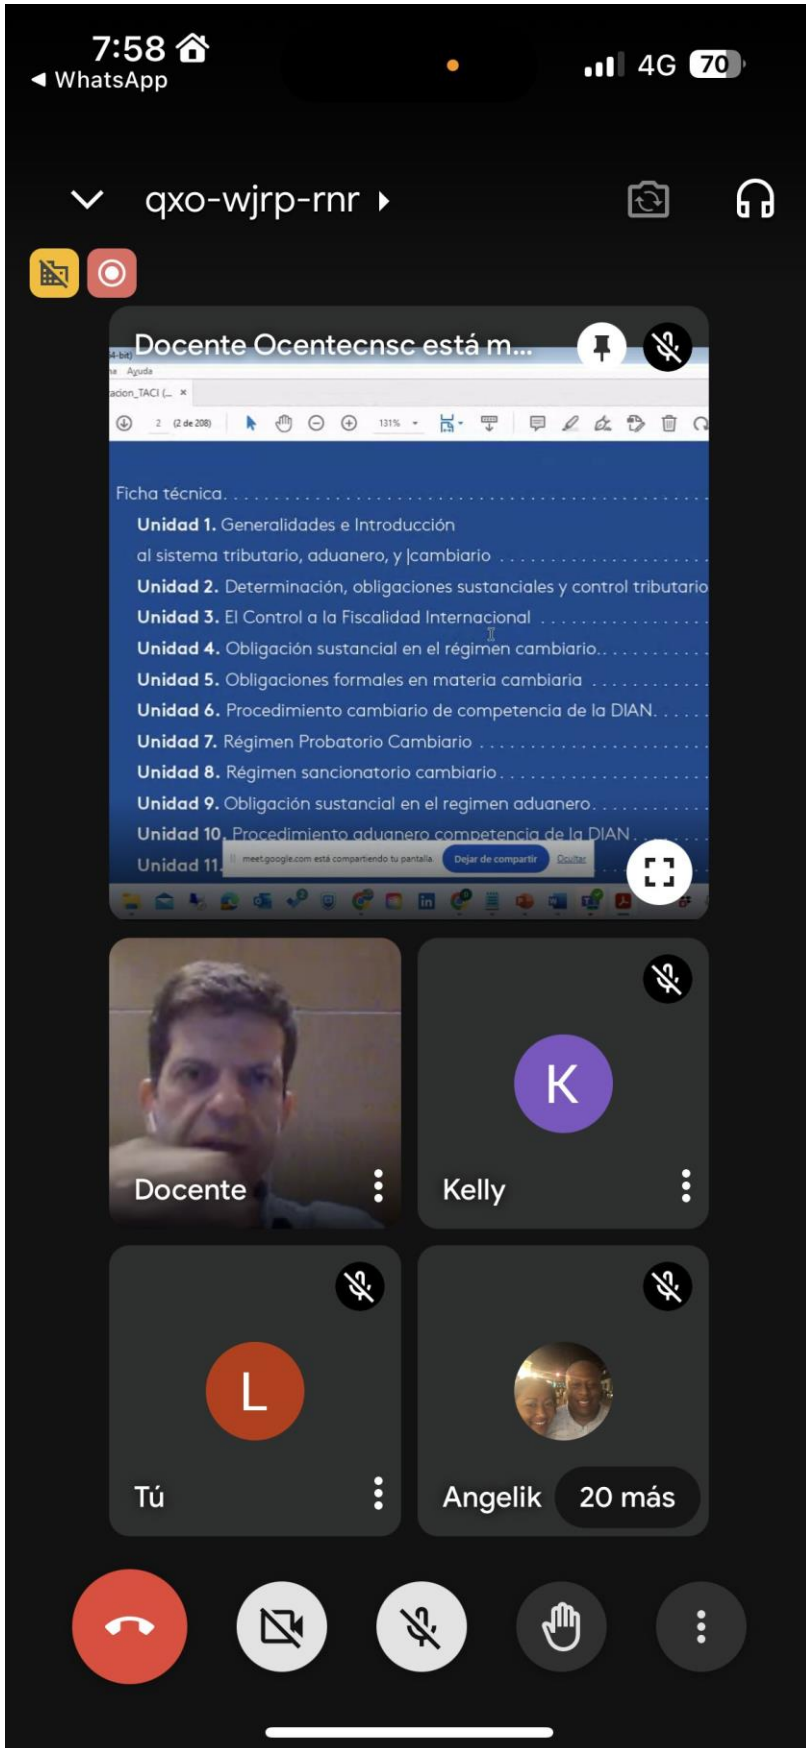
7:58
◀ WhatsApp
4G 70

qxo-wjrp-rnr

Docente Ocentecnsc está m...

4-bit)
a Ayuda
acion_TACI (... ×
2 (2 de 208) 131%

Ficha técnica. . . . . . . . . . . . . . . . . . . . . . . . . . . . . . . . . . . . . . . .
**Unidad 1.** Generalidades e Introducción
al sistema tributario, aduanero, y cambiario . . . . . . . . . . . . . . . . . .
**Unidad 2.** Determinación, obligaciones sustanciales y control tributario
**Unidad 3.** El Control a la Fiscalidad Internacional . . . . . . . . . . . . . . . .
**Unidad 4.** Obligación sustancial en el régimen cambiario. . . . . . . . . . .
**Unidad 5.** Obligaciones formales en materia cambiaria . . . . . . . . . . .
**Unidad 6.** Procedimiento cambiario de competencia de la DIAN. . . . .
**Unidad 7.** Régimen Probatorio Cambiario . . . . . . . . . . . . . . . . . . . . . .
**Unidad 8.** Régimen sancionatorio cambiario. . . . . . . . . . . . . . . . . . . . .
**Unidad 9.** Obligación sustancial en el regimen aduanero. . . . . . . . . . . .
**Unidad 10.** Procedimiento aduanero competencia de la DIAN. . . . . . .
**Unidad 11.**

meet.google.com está compartiendo tu pantalla. Dejar de compartir Ocultar

Docente
K
Kelly
L
Tú
Angelik
20 más